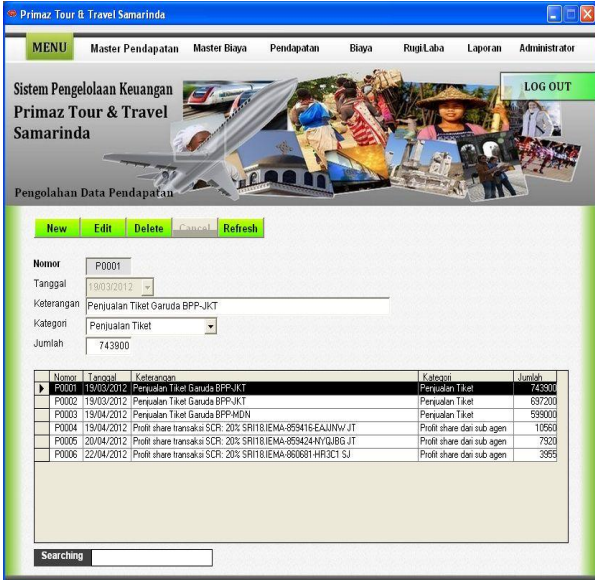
Primaz Tour & Travel Samarinda

MENU Master Pendapatan Master Biaya Pendapatan Biaya Rugi/Laba Laporan Administrator

Sistem Pengelolaan Keuangan Primaz Tour & Travel Samarinda

LOG OUT

Pengolahan Data Pendapatan

New Edit Delete Cancel Refresh

Nomor P0001
Tanggal 19/03/2012
Keterangan Penjualan Tiket Garuda BPP-JKT
Kategori Penjualan Tiket
Jumlah 743900

| | Nomor | Tanggal | Keterangan | Kategori | Jumlah |
|---|---|---|---|---|---|
| ▶ | P0001 | 19/03/2012 | Penjualan Tiket Garuda BPP-JKT | Penjualan Tiket | 743900 |
| | P0002 | 19/03/2012 | Penjualan Tiket Garuda BPP-JKT | Penjualan Tiket | 697200 |
| | P0003 | 19/04/2012 | Penjualan Tiket Garuda BPP-MDN | Penjualan Tiket | 599000 |
| | P0004 | 19/04/2012 | Profit share transaksi SCR: 20% SRI18.IEMA-859416-EAJJNW JT | Profit share dari sub agen | 10560 |
| | P0005 | 20/04/2012 | Profit share transaksi SCR: 20% SRI18.IEMA-859424-NYQJBG JT | Profit share dari sub agen | 7920 |
| | P0006 | 22/04/2012 | Profit share transaksi SCR: 20% SRI18.IEMA-860681-HR3C1 SJ | Profit share dari sub agen | 3955 |

Searching